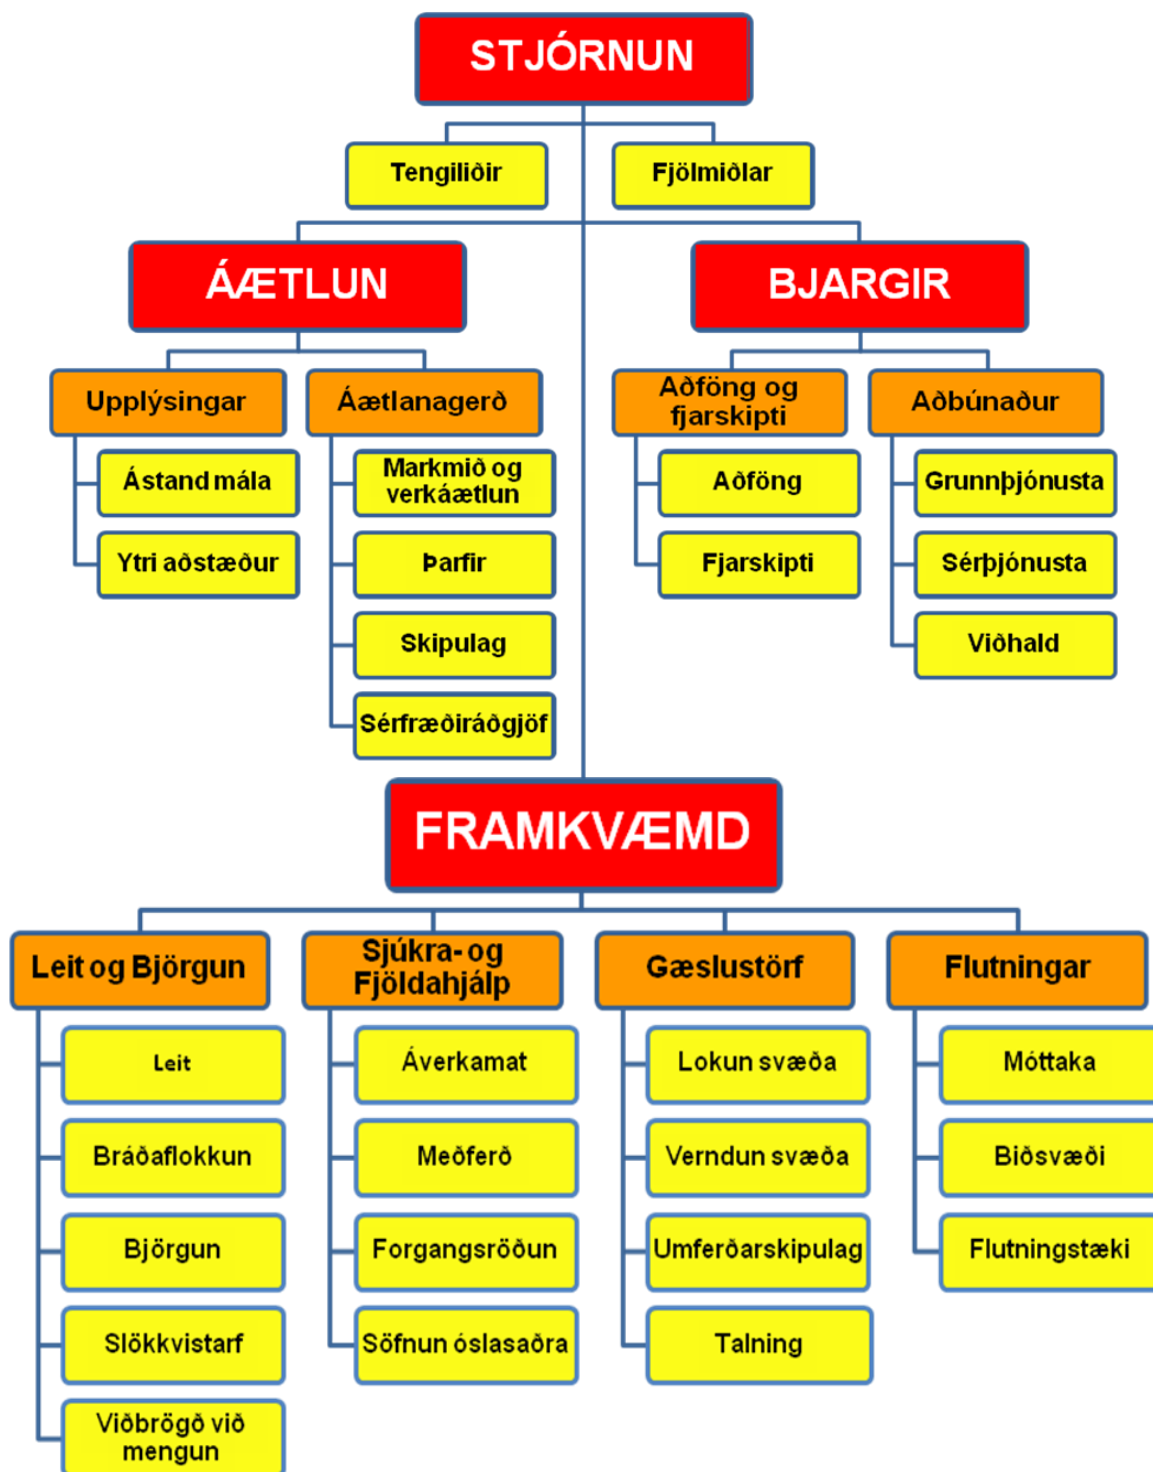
STJÓRNUN

Tengiliðir

Fjölmiðlar

ÁÆTLUN

Upplýsingar

Ástand mála

Ytri aðstæður

Áætlanagerð

Markmið og verkáætlun

Þarfir

Skipulag

Sérfræðiráðgjöf

BJARGIR

Aðföng og fjarskipti

Aðföng

Fjarskipti

Aðbúnaður

Grunnþjónusta

Sérþjónusta

Viðhald

FRAMKVÆMD

Leit og Björgun

Leit

Bráðaflokkun

Björgun

Slökkvistarf

Viðbrögð við mengun

Sjúkra- og Fjöldahjálp

Áverkamat

Meðferð

Forgangsröðun

Söfnun óslasaðra

Gæslustörf

Lokun svæða

Verndun svæða

Umferðarskipulag

Talning

Flutningar

Móttaka

Biðsvæði

Flutningstæki